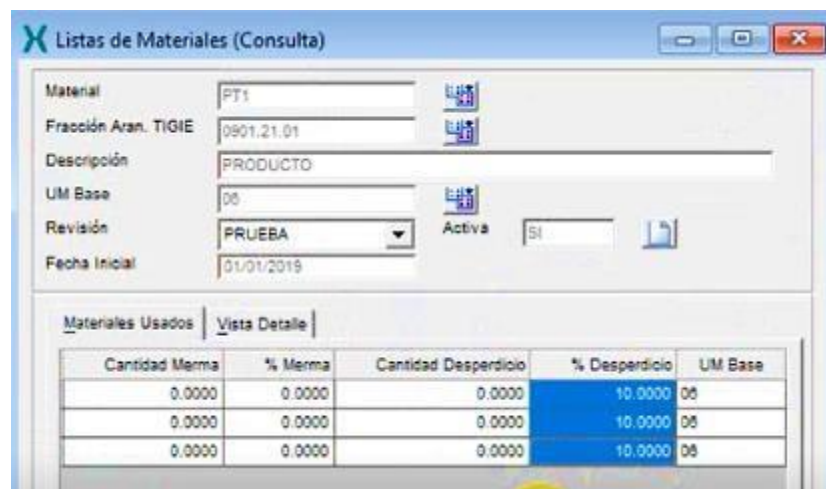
Listas de Materiales (Consulta)

Material PT1
Fracción Aran. TIGIE 0901.21.01
Descripción PRODUCTO
UM Base 06
Revisión PRUEBA
Activa SI
Fecha Inicial 01/01/2019

Materiales Usados | Vista Detalle

| Cantidad Merma | % Merma | Cantidad Desperdicio | % Desperdicio | UM Base |
|---|---|---|---|---|
| 0.0000 | 0.0000 | 0.0000 | 10.0000 | 06 |
| 0.0000 | 0.0000 | 0.0000 | 10.0000 | 06 |
| 0.0000 | 0.0000 | 0.0000 | 10.0000 | 06 |